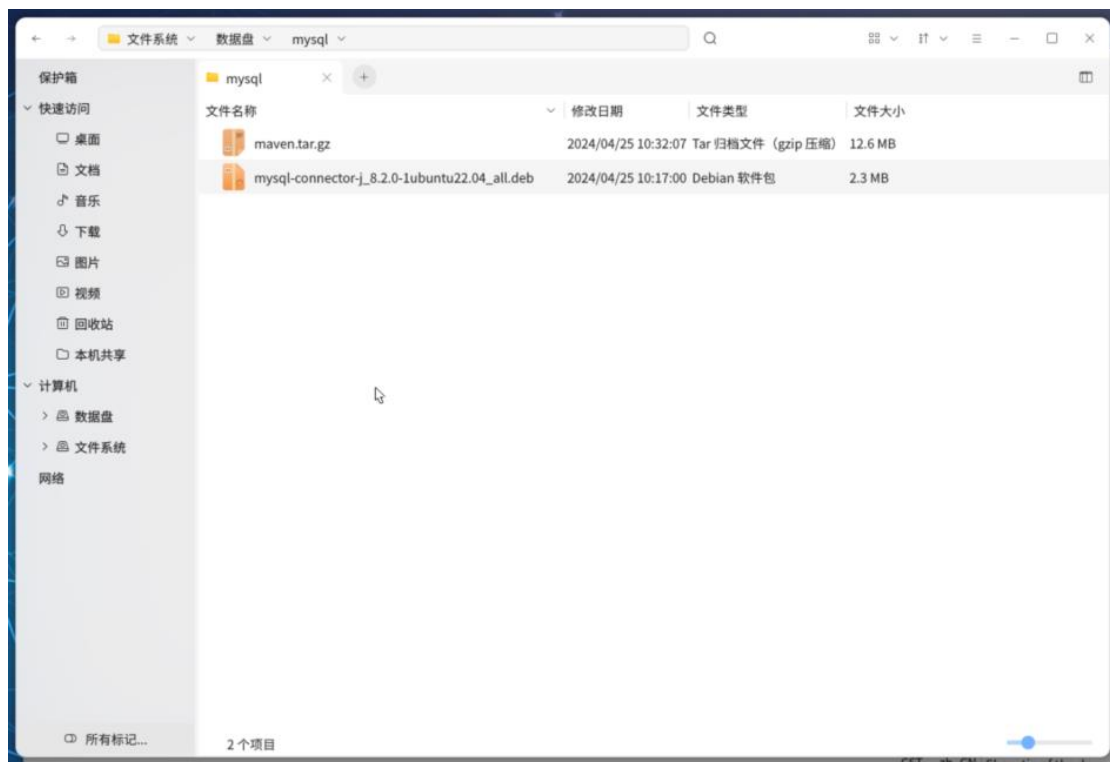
文件系统 数据盘 mysql

保护箱
快速访问
桌面
文档
音乐
下载
图片
视频
回收站
本机共享
计算机
数据盘
文件系统
网络

mysql

| 文件名称 | 修改日期 | 文件类型 | 文件大小 |
|---|---|---|---|
| maven.tar.gz | 2024/04/25 10:32:07 | Tar 归档文件（gzip 压缩） | 12.6 MB |
| mysql-connector-j_8.2.0-1ubuntu22.04_all.deb | 2024/04/25 10:17:00 | Debian 软件包 | 2.3 MB |

所有标记...
2 个项目